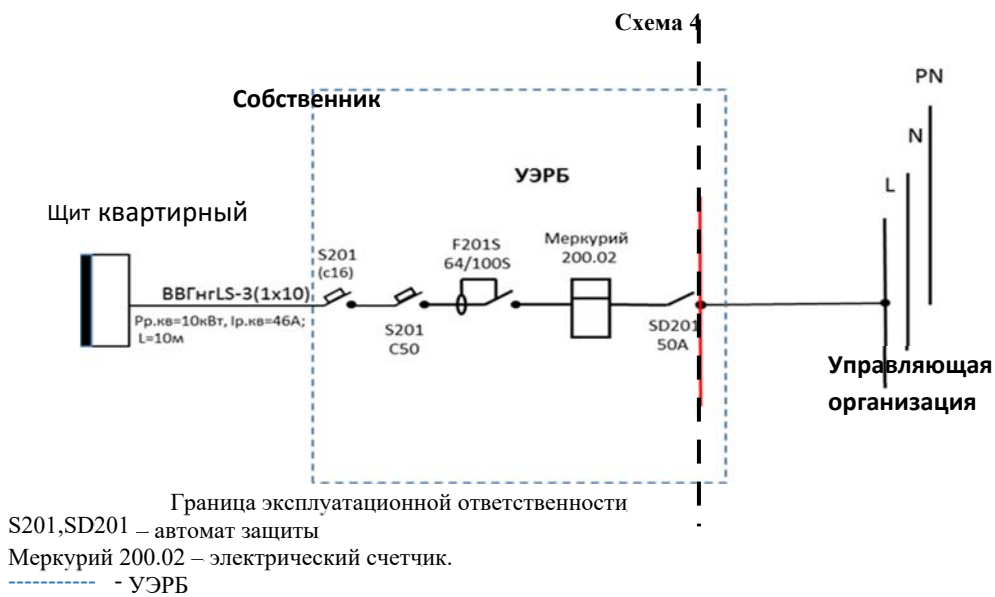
Схема 4

PN

Собственник

N

УЭРБ

L

Щит квартирный

S201 (c16)

F201S 64/100S

Меркурий 200.02

ВВГнгLS-3(1x10)

Рр.кв=10кВт, Iр.кв=46А; L=10м

S201 C50

SD201 50A

Управляющая организация

Граница эксплуатационной ответственности

S201,SD201 – автомат защиты

Меркурий 200.02 – электрический счетчик.

----------- - УЭРБ